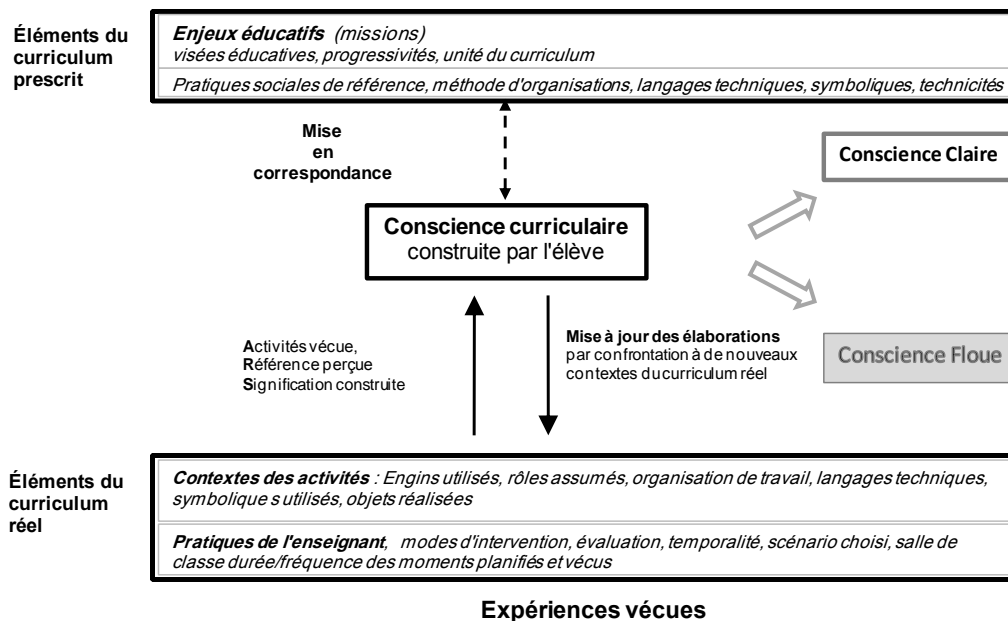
Éléments du curriculum prescrit

Enjeux éducatifs (missions)
visées éducatives, progressivités, unité du curriculum

Pratiques sociales de référence, méthode d'organisations, langages techniques, symboliques, technicités

Mise en correspondance

Conscience curriculaire
construite par l'élève

Conscience Claire

Conscience Floue

Activités vécue,
Référence perçue
Signification construite

Mise à jour des élaborations
par confrontation à de nouveaux contextes du curriculum réel

Éléments du curriculum réel

Contextes des activités : Engins utilisés, rôles assumés, organisation de travail, langages techniques, symbolique s utilisés, objets réalisées

Pratiques de l'enseignant, modes d'intervention, évaluation, temporalité, scénario choisi, salle de classe durée/fréquence des moments planifiés et vécus

Expériences vécues